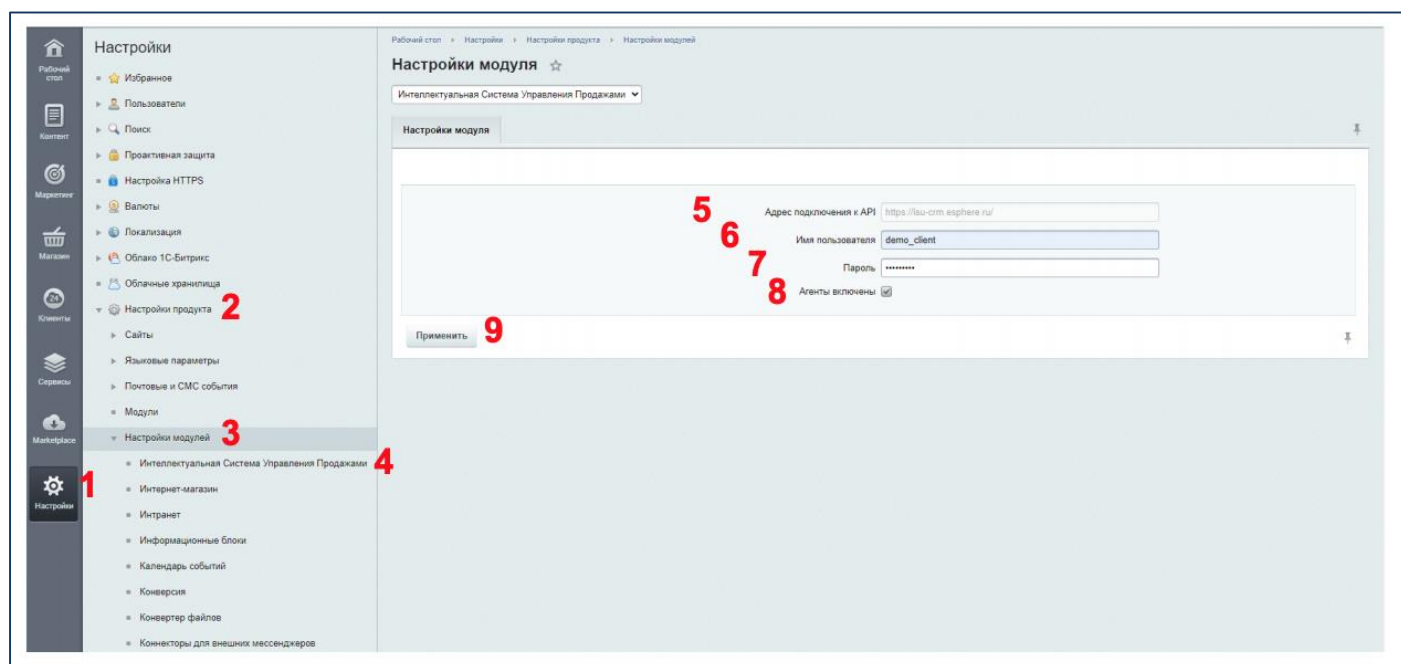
Рабочий стол

Контент

Маркетинг

Магазин

Клиенты

Сервисы

Marketplace

Настройки

1

Настройки

Избранное

Пользователи

Поиск

Проактивная защита

Настройка HTTPS

Валюты

Локализация

Облако 1С-Битрикс

Облачные хранилища

Настройки продукта 2

Сайты

Языковые параметры

Почтовые и СМС события

Модули

Настройки модулей 3

Интеллектуальная Система Управления Продажами 4

Интернет-магазин

Интранет

Информационные блоки

Календарь событий

Конверсия

Конвертер файлов

Коннекторы для внешних мессенджеров

Рабочий стол › Настройки › Настройки продукта › Настройки модулей

Настройки модуля ☆

Интеллектуальная Система Управления Продажами

Настройки модуля

5 Адрес подключения к API https://isu-crm.esphere.ru/

6 Имя пользователя demo_client

7 Пароль ••••••••••

8 Агенты включены

Применить 9